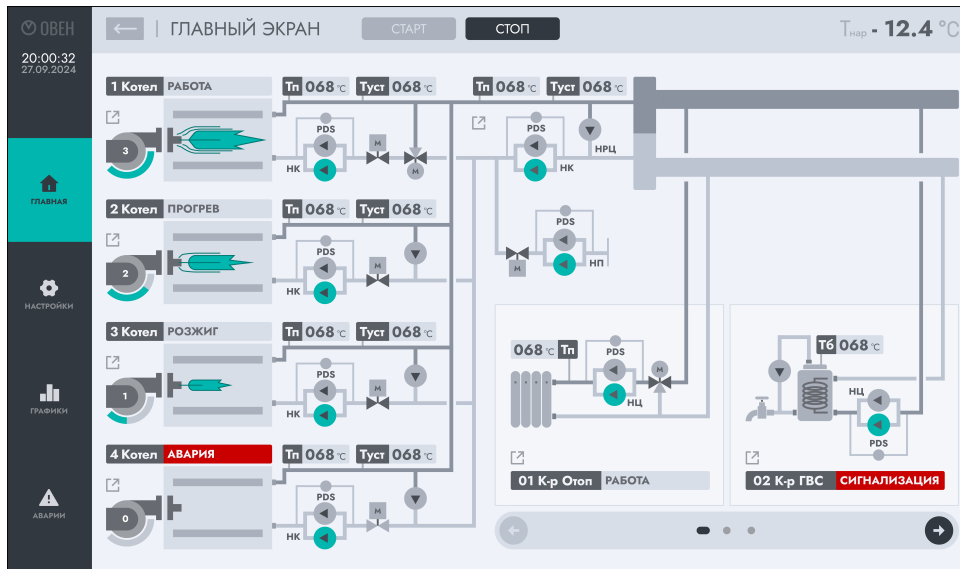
ОВЕН
20:00:32
27.09.2024
ГЛАВНАЯ
НАСТРОЙКИ
ГРАФИКИ
АВАРИИ

ГЛАВНЫЙ ЭКРАН
СТАРТ
СТОП
$T_{нар}$ - 12.4 °C

1 Котел РАБОТА
Тп 068 °C Туст 068 °C
3
PDS
М
НК
М

2 Котел ПРОГРЕВ
Тп 068 °C Туст 068 °C
2
PDS
М
НК

3 Котел РОЗЖИГ
Тп 068 °C Туст 068 °C
1
PDS
М
НК

4 Котел АВАРИЯ
Тп 068 °C Туст 068 °C
0
PDS
М
НК

Тп 068 °C Туст 068 °C
PDS
НК
НРЦ
PDS
М
НП

068 °C Тп
PDS
М
НЦ
01 К-р Отоп РАБОТА

Тб 068 °C
НЦ
PDS
02 К-р ГВС СИГНАЛИЗАЦИЯ